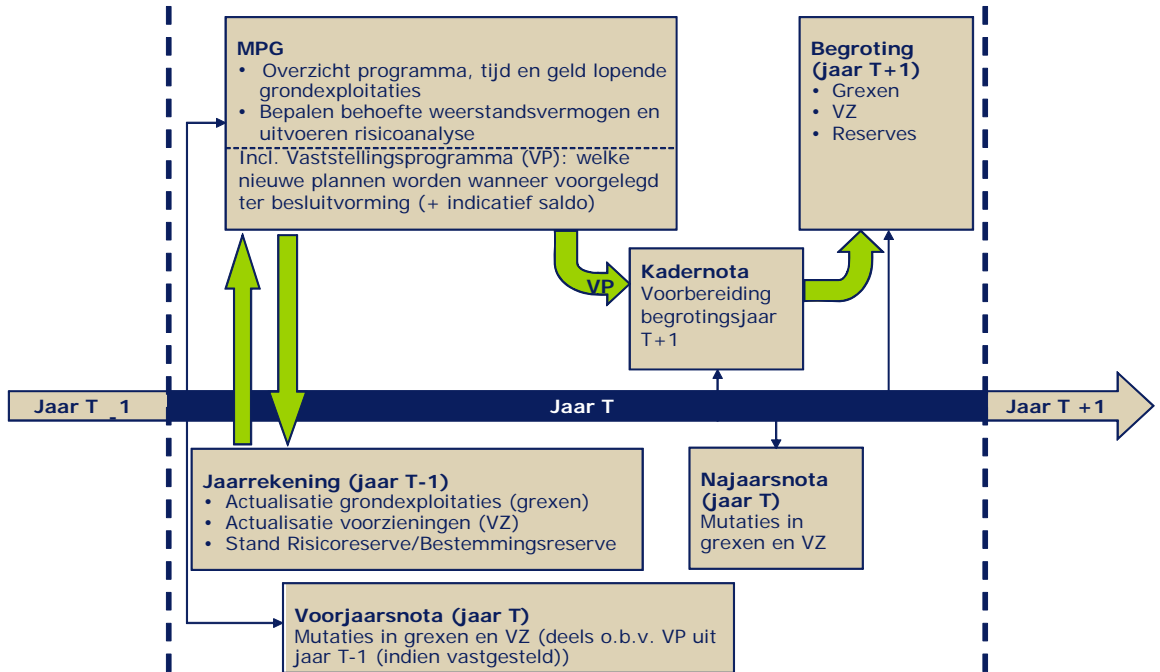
MPG
• Overzicht programma, tijd en geld lopende grondexploitaties
• Bepalen behoefte weerstandsvermogen en uitvoeren risicoanalyse

Incl. Vaststellingsprogramma (VP): welke nieuwe plannen worden wanneer voorgelegd ter besluitvorming (+ indicatief saldo)

Begroting (jaar T+1)
• Grexen
• VZ
• Reserves

VP

Kadernota
Voorbereiding begrotingsjaar T+1

Jaar T _1

Jaar T

Jaar T +1

Jaarrekening (jaar T-1)
• Actualisatie grondexploitaties (grexen)
• Actualisatie voorzieningen (VZ)
• Stand Risicoreserve/Bestemmingsreserve

Najaarsnota (jaar T)
Mutaties in grexen en VZ

Voorjaarsnota (jaar T)
Mutaties in grexen en VZ (deels o.b.v. VP uit jaar T-1 (indien vastgesteld))